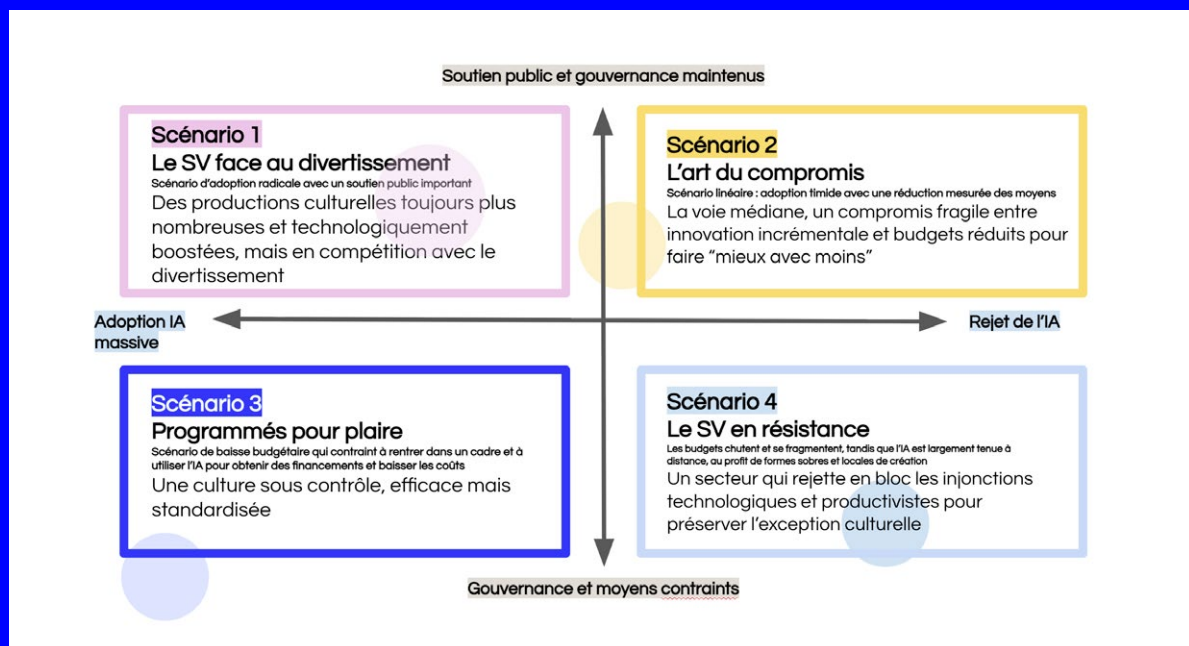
Soutien public et gouvernance maintenus

Scénario 1
Le SV face au divertissement
Scénario d'adoption radicale avec un soutien public important
Des productions culturelles toujours plus nombreuses et technologiquement boostées, mais en compétition avec le divertissement

Scénario 2
L'art du compromis
Scénario linéaire : adoption timide avec une réduction mesurée des moyens
La voie médiane, un compromis fragile entre innovation incrémentale et budgets réduits pour faire "mieux avec moins"

Adoption IA massive

Rejet de l'IA

Scénario 3
Programmés pour plaire
Scénario de baisse budgétaire qui contraint à rentrer dans un cadre et à utiliser l'IA pour obtenir des financements et baisser les coûts
Une culture sous contrôle, efficace mais standardisée

Scénario 4
Le SV en résistance
Les budgets chutent et se fragmentent, tandis que l'IA est largement tenue à distance, au profit de formes sobres et locales de création
Un secteur qui rejette en bloc les injonctions technologiques et productivistes pour préserver l'exception culturelle

Gouvernance et moyens contraints